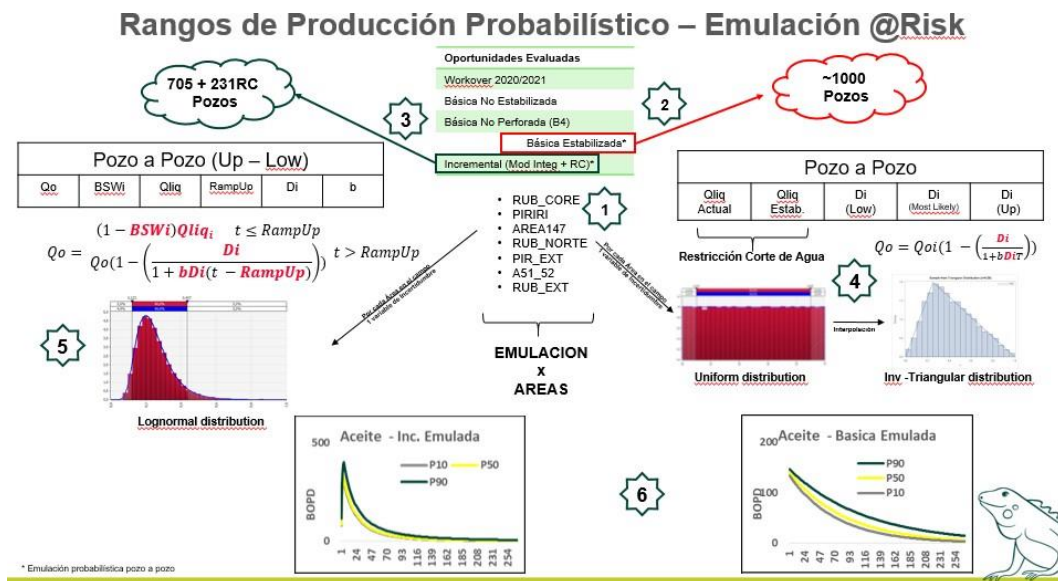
Rangos de Producción Probabilístico – Emulación @Risk

705 + 231RC
Pozos

3

Oportunidades Evaluadas
Workover 2020/2021
Básica No Estabilizada
Básica No Perforada (B4)
Básica Estabilizada*
Incremental (Mod Integ + RC)*

2

~1000
Pozos

Pozo a Pozo (Up – Low)

| Qo | BSWi | Qliq | RampUp | Di | b |
|---|---|---|---|---|---|

$Qo = \begin{cases} (1 - BSWi)Qliq_i & t \leq RampUp \\ Qo\left(1 - \left(\frac{Di}{1 + bDi(t - RampUp)}\right)\right) & t > RampUp \end{cases}$

- RUB_CORE
- PIRIRI
- AREA147
- RUB_NORTE
- PIR_EXT
- A51_52
- RUB_EXT

1

Por cada Área en el campo
1 variable de incertidumbre

Por cada Área en el campo
1 variable de incertidumbre

Pozo a Pozo

| Qliq Actual | Qliq Estab. | Di (Low) | Di (Most Likely) | Di (Up) |
|---|---|---|---|---|

Restricción Corte de Agua

$Qo = Qoi\left(1 - \left(\frac{Di}{1+bDiT}\right)\right)$

4

5

EMULACION
x
AREAS

Interpolación

Lognormal distribution

Uniform distribution

Inv -Triangular distribution

Aceite - Inc. Emulada
500
BOPD
0
P10
P50
P90
1 24 47 70 93 116 139 162 185 208 231 254

6

Aceite - Basica Emulada
200
100
BOPD
0
P90
P50
P10
1 24 47 70 93 116 139 162 185 208 231 254

* Emulación probabilística pozo a pozo